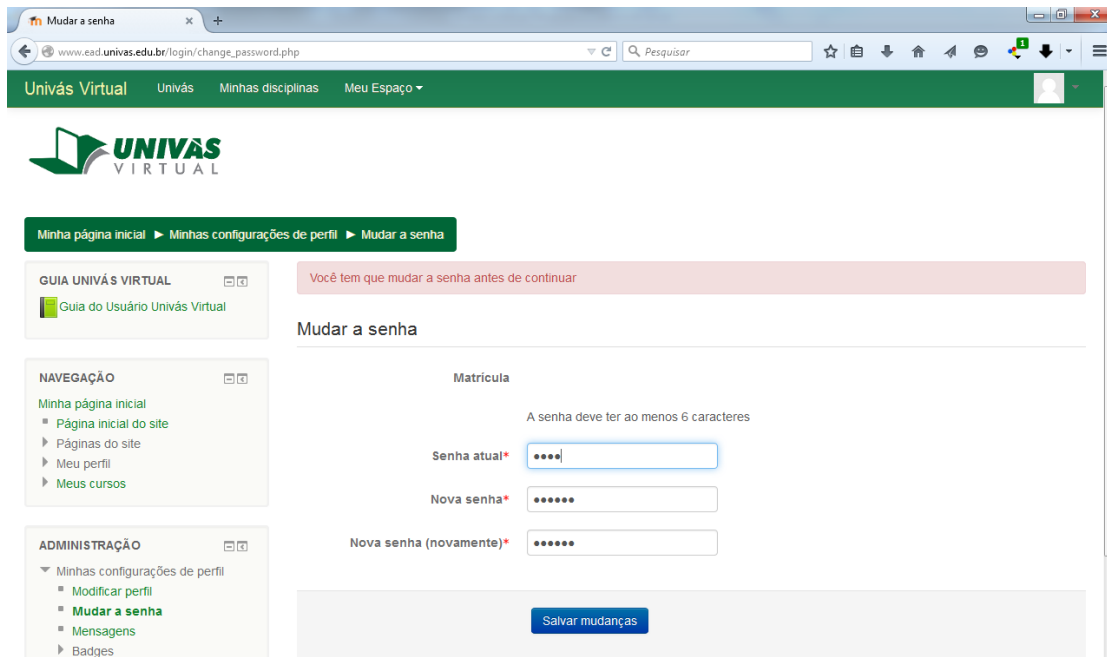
Mudar a senha

www.ead.univas.edu.br/login/change_password.php

Pesquisar

1

Univás Virtual Univás Minhas disciplinas Meu Espaço

UNIVÁS VIRTUAL

Minha página inicial ► Minhas configurações de perfil ► Mudar a senha

GUIA UNIVÁS VIRTUAL

Guia do Usuário Univás Virtual

NAVEGAÇÃO

Minha página inicial
Página inicial do site
Páginas do site
Meu perfil
Meus cursos

ADMINISTRAÇÃO

Minhas configurações de perfil
Modificar perfil
Mudar a senha
Mensagens
Badges

Você tem que mudar a senha antes de continuar

Mudar a senha

Matrícula

A senha deve ter ao menos 6 caracteres

Senha atual* ••••

Nova senha* ••••••

Nova senha (novamente)* ••••••

Salvar mudanças